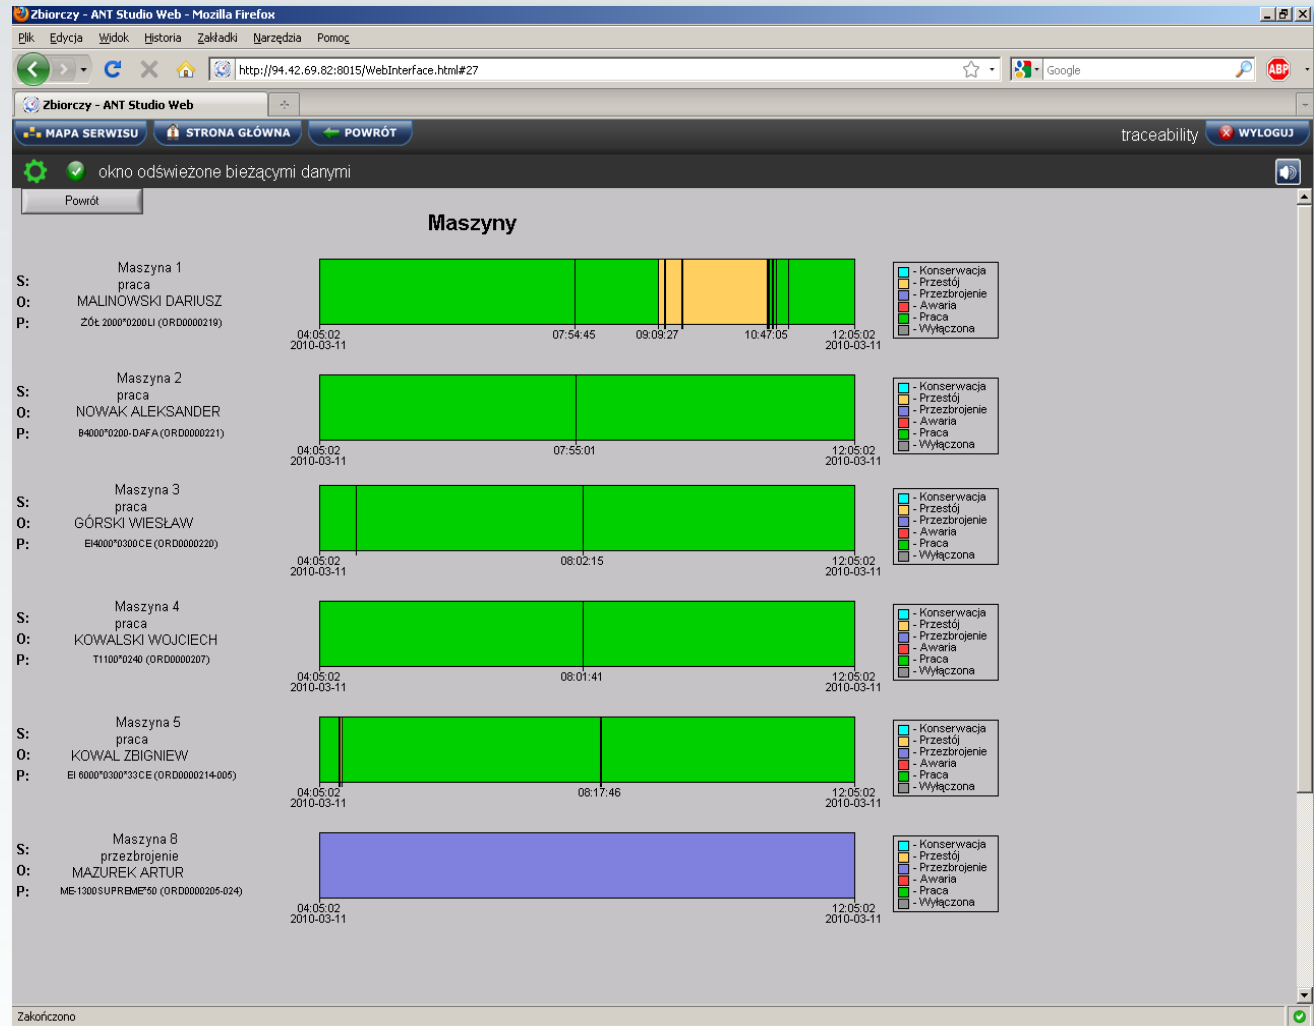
Zbiorczy - ANT Studio Web - Mozilla Firefox

Plik Edycja Widok Historia Zakładki Narzędzia Pomoc

http://94.42.69.82:8015/WebInterface.html#27

Google

Zbiorczy - ANT Studio Web

MAPA SERWISU STRONA GŁÓWNA POWRÓT

traceability WYLOGUJ

okno odświeżone bieżącymi danymi

Powrót

Maszyny

S: Maszyna 1
praca
O: MALINOWSKI DARIUSZ
P: ŻÓŁ 2000*0200LI (ORD0000219)

04:05:02 2010-03-11 07:54:45 09:09:27 10:47:05 12:05:02 2010-03-11

- Konserwacja
- Przestój
- Przezbrojenie
- Awaria
- Praca
- Wyłączona

S: Maszyna 2
praca
O: NOWAK ALEKSANDER
P: B4000*0200-DAFA (ORD0000221)

04:05:02 2010-03-11 07:55:01 12:05:02 2010-03-11

- Konserwacja
- Przestój
- Przezbrojenie
- Awaria
- Praca
- Wyłączona

S: Maszyna 3
praca
O: GÓRSKI WIESŁAW
P: EI4000*0300CE (ORD0000220)

04:05:02 2010-03-11 08:02:15 12:05:02 2010-03-11

- Konserwacja
- Przestój
- Przezbrojenie
- Awaria
- Praca
- Wyłączona

S: Maszyna 4
praca
O: KOWALSKI WOJCIECH
P: T1100*0240 (ORD0000207)

04:05:02 2010-03-11 08:01:41 12:05:02 2010-03-11

- Konserwacja
- Przestój
- Przezbrojenie
- Awaria
- Praca
- Wyłączona

S: Maszyna 5
praca
O: KOWAL ZBIGNIEW
P: EI 6000*0300*33CE (ORD0000214-005)

04:05:02 2010-03-11 08:17:46 12:05:02 2010-03-11

- Konserwacja
- Przestój
- Przezbrojenie
- Awaria
- Praca
- Wyłączona

S: Maszyna 8
przezbrojenie
O: MAZUREK ARTUR
P: ME-1300SUPREME*50 (ORD0000205-024)

04:05:02 2010-03-11 12:05:02 2010-03-11

- Konserwacja
- Przestój
- Przezbrojenie
- Awaria
- Praca
- Wyłączona

Zakończono